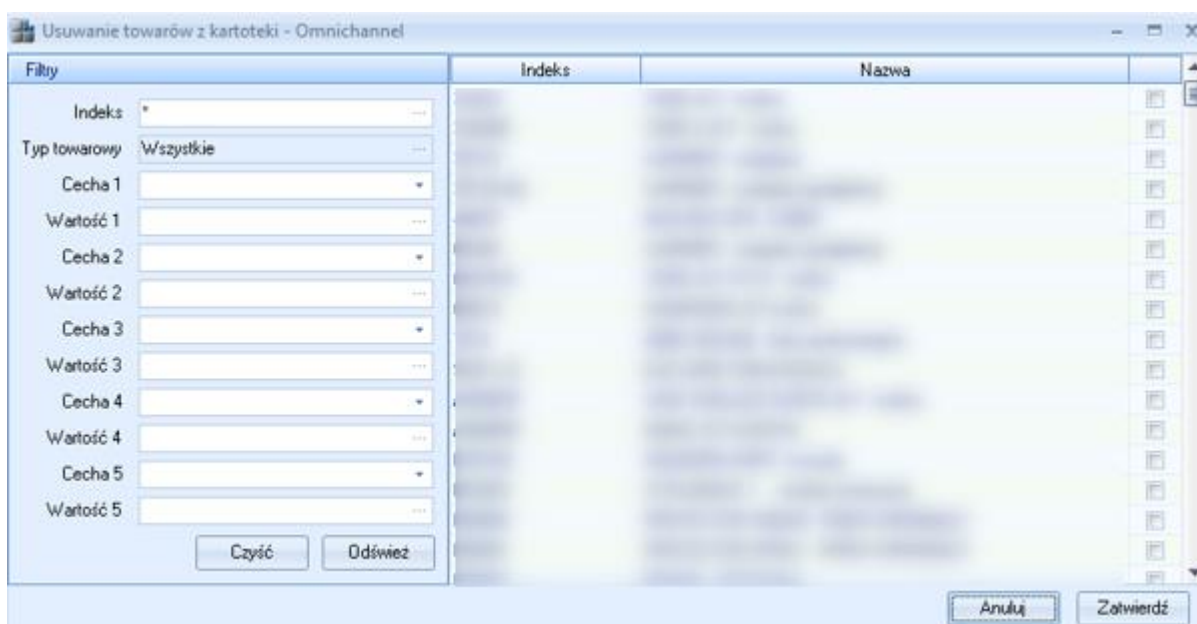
Usuwanie towarów z kartoteki - Omnichannel

Filtry

Indeks *

Typ towarowy Wszystkie

Cecha 1

Wartość 1

Cecha 2

Wartość 2

Cecha 3

Wartość 3

Cecha 4

Wartość 4

Cecha 5

Wartość 5

Czyść Odśwież

| Indeks | Nazwa | |
|---|---|---|
| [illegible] | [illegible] | |
| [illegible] | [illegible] | |
| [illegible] | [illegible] | |
| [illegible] | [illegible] | |
| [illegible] | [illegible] | |
| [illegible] | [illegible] | |
| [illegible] | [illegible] | |
| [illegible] | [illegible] | |
| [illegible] | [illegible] | |
| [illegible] | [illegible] | |
| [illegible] | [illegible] | |
| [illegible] | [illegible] | |
| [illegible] | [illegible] | |
| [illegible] | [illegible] | |
| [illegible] | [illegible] | |
| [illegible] | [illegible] | |
| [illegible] | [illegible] | |
| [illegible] | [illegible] | |

Anuluj Zatwierdź